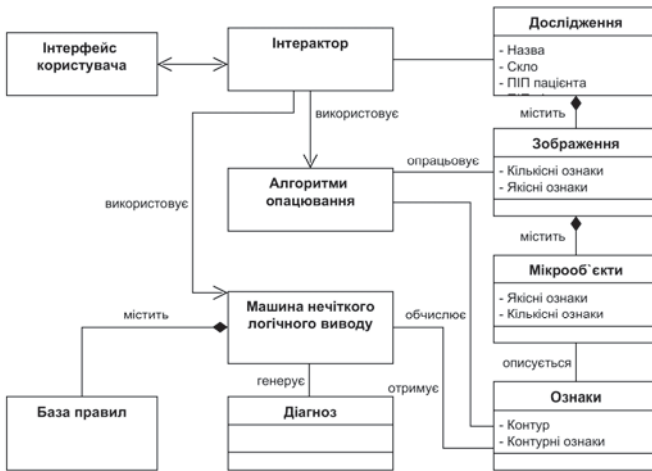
Інтерфейс користувача

Інтерактор

Дослідження
- Назва
- Скло
- ПІП пацієнта

використовує

містить

Зображення
- Кількісні ознаки
- Якісні ознаки

опрацьовує

Алгоритми опацювання

використовує

містить

Мікрооб`єкти
- Якісні ознаки
- Кількісні ознаки

містить

Машина нечіткого логічного виводу

обчислює

описується

генерує

отримує

База правил

Діагноз

Ознаки
- Контур
- Контурні ознаки